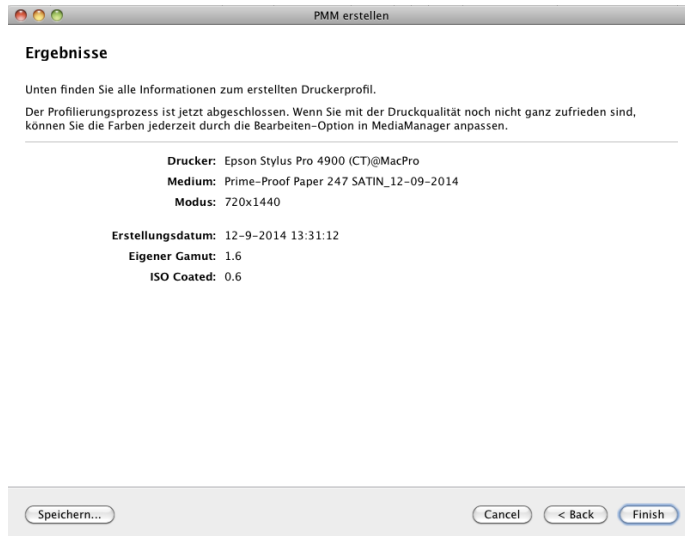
PMM erstellen

Ergebnisse

Unten finden Sie alle Informationen zum erstellten Druckerprofil.

Der Profilierungsprozess ist jetzt abgeschlossen. Wenn Sie mit der Druckqualität noch nicht ganz zufrieden sind, können Sie die Farben jederzeit durch die Bearbeiten-Option in MediaManager anpassen.

Drucker: Epson Stylus Pro 4900 (CT)@MacPro
Medium: Prime-Proof Paper 247 SATIN_12-09-2014
Modus: 720x1440

Erstellungsdatum: 12-9-2014 13:31:12
Eigener Gamut: 1.6
ISO Coated: 0.6

Speichern...

Cancel

< Back

Finish